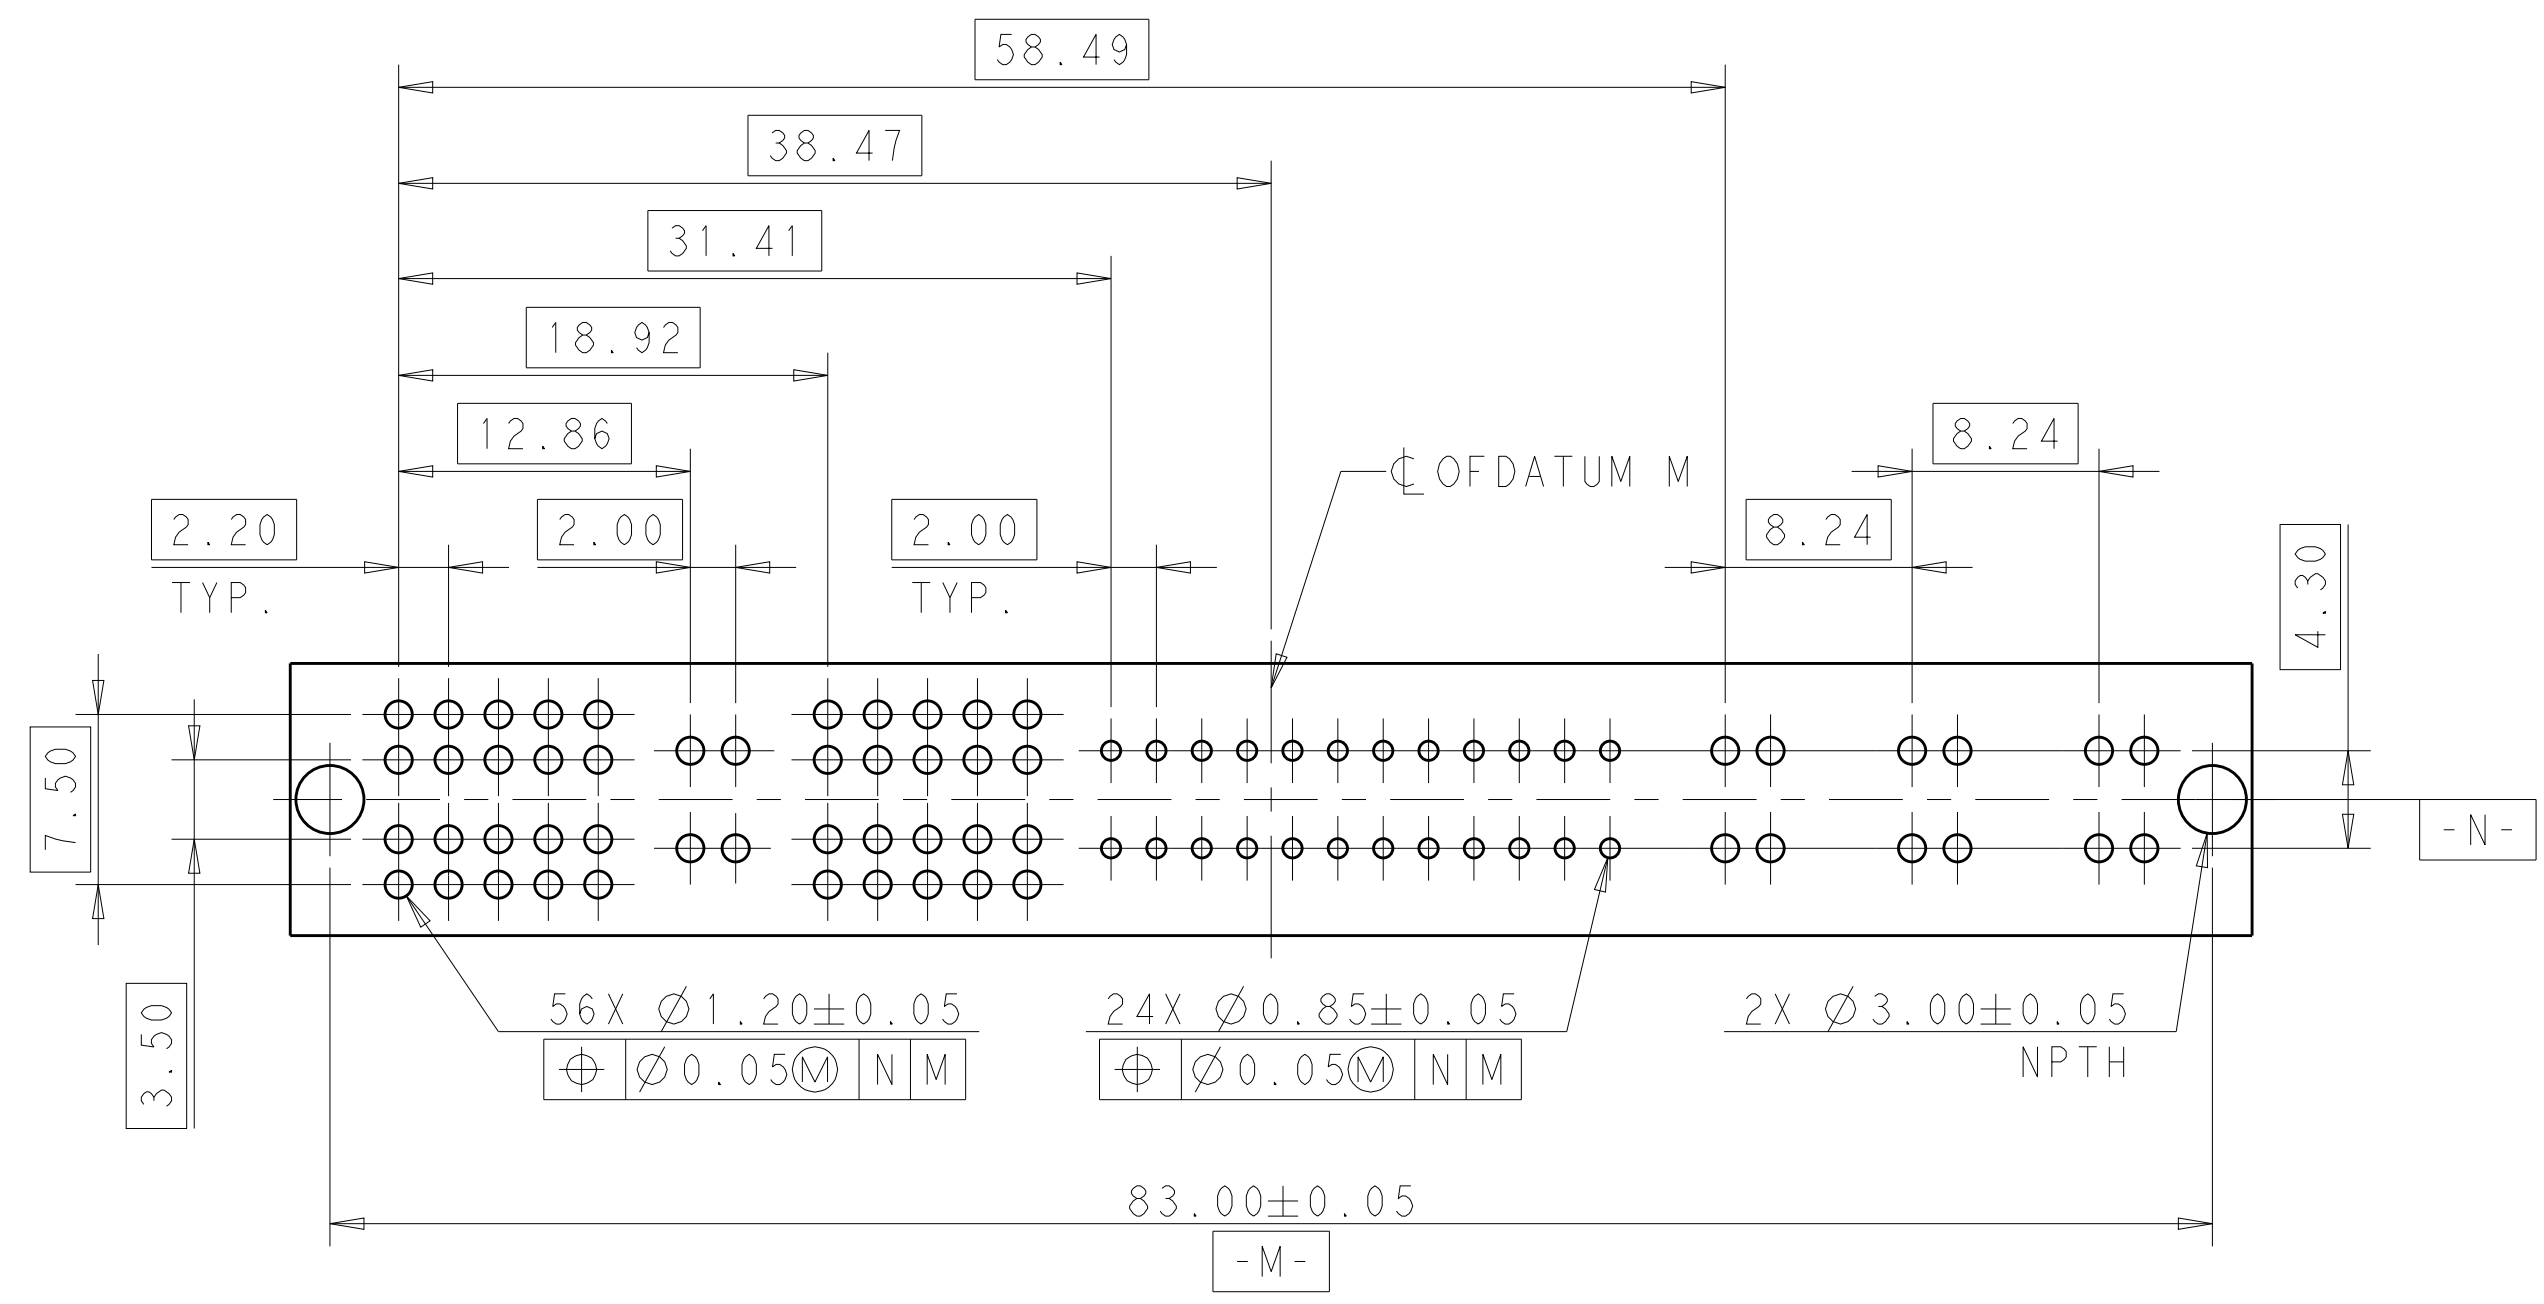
58.49

38.47

31.41

18.92

12.86

8.24

℄ OFDATUM M

2.20
TYP.

2.00

2.00
TYP.

8.24

4.30

7.50

3.50

-N-

56X $\varnothing$1.20$\pm$0.05

| $\oplus$ | $\varnothing$0.05Ⓜ | N | M |
|---|---|---|---|

24X $\varnothing$0.85$\pm$0.05

| $\oplus$ | $\varnothing$0.05Ⓜ | N | M |
|---|---|---|---|

2X $\varnothing$3.00$\pm$0.05
NPTH

83.00$\pm$0.05

-M-